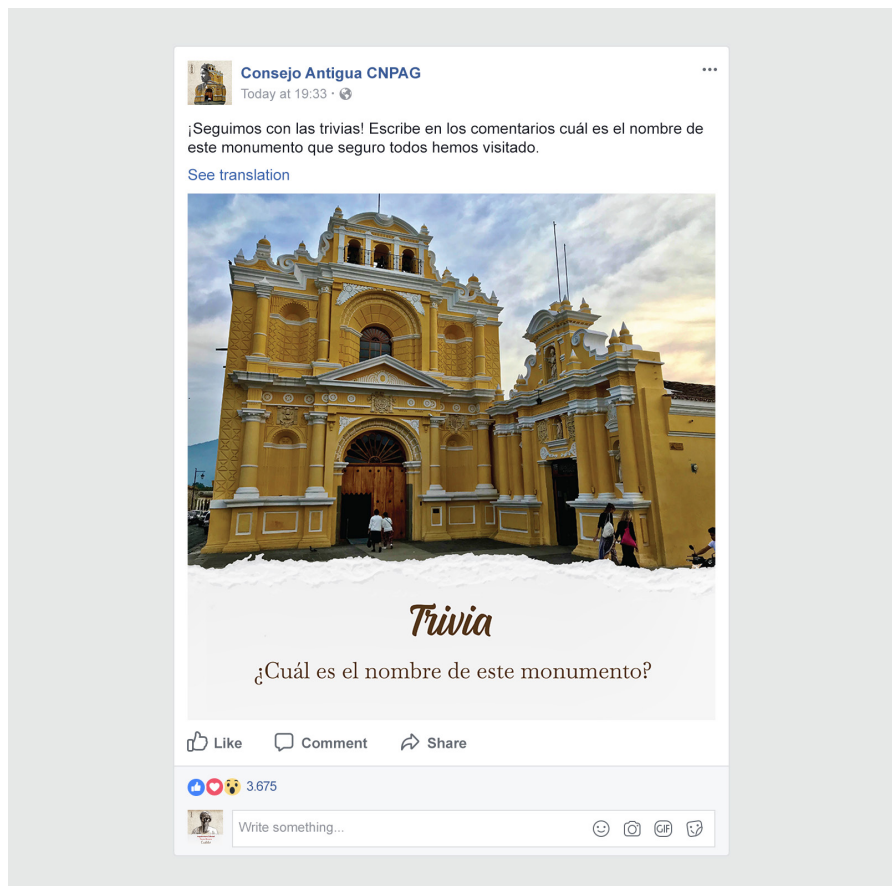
Consejo Antigua CNPAG
Today at 19:33 ·

¡Seguimos con las trivias! Escribe en los comentarios cuál es el nombre de este monumento que seguro todos hemos visitado.

See translation

Trivia

¿Cuál es el nombre de este monumento?

Like Comment Share

3.675

Write something...

GIF